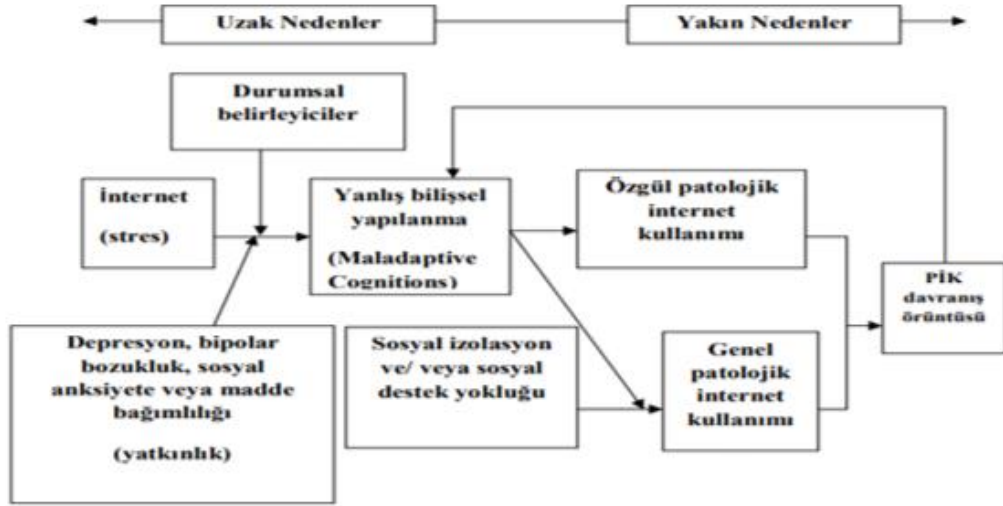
Uzak Nedenler

Yakın Nedenler

Durumsal belirleyiciler

İnternet

(stres)

Yanlış bilişsel yapılanma

(Maladaptive Cognitions)

Özgül patolojik internet kullanımı

PİK davranış örüntüsü

Depresyon, bipolar bozukluk, sosyal anksiyete veya madde bağımlılığı

(yatkınlık)

Sosyal izolasyon ve/ veya sosyal destek yokluğu

Genel patolojik internet kullanımı